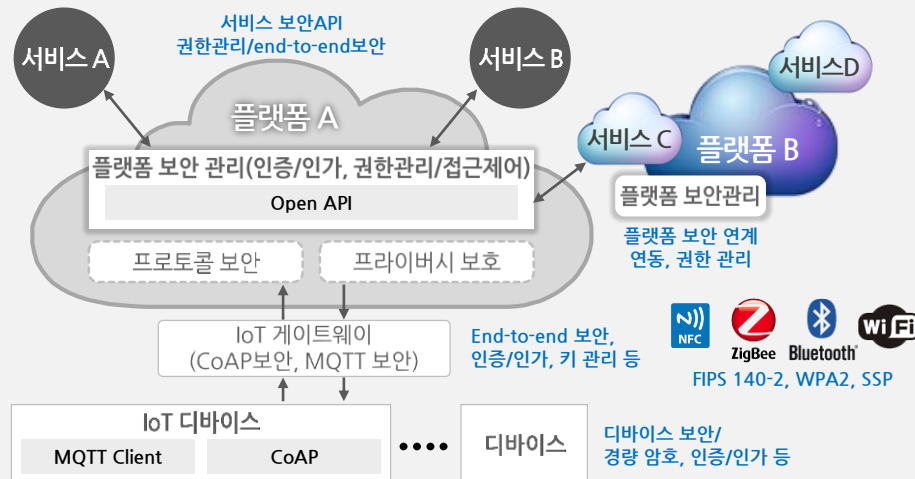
서비스 A

서비스 보안API
권한관리/end-to-end보안

서비스 B

서비스D

플랫폼 A

서비스 C

플랫폼 B

플랫폼 보안 관리(인증/인가, 권한관리/접근제어)

Open API

플랫폼 보안관리

플랫폼 보안 연계
연동, 권한 관리

프로토콜 보안

프라이버시 보호

IoT 게이트웨이
(CoAP보안, MQTT 보안)

End-to-end 보안,
인증/인가, 키 관리 등

NFC

ZigBee

Bluetooth

WiFi

FIPS 140-2, WPA2, SSP

IoT 디바이스

MQTT Client

CoAP

••••

디바이스

디바이스 보안/
경량 암호, 인증/인가 등